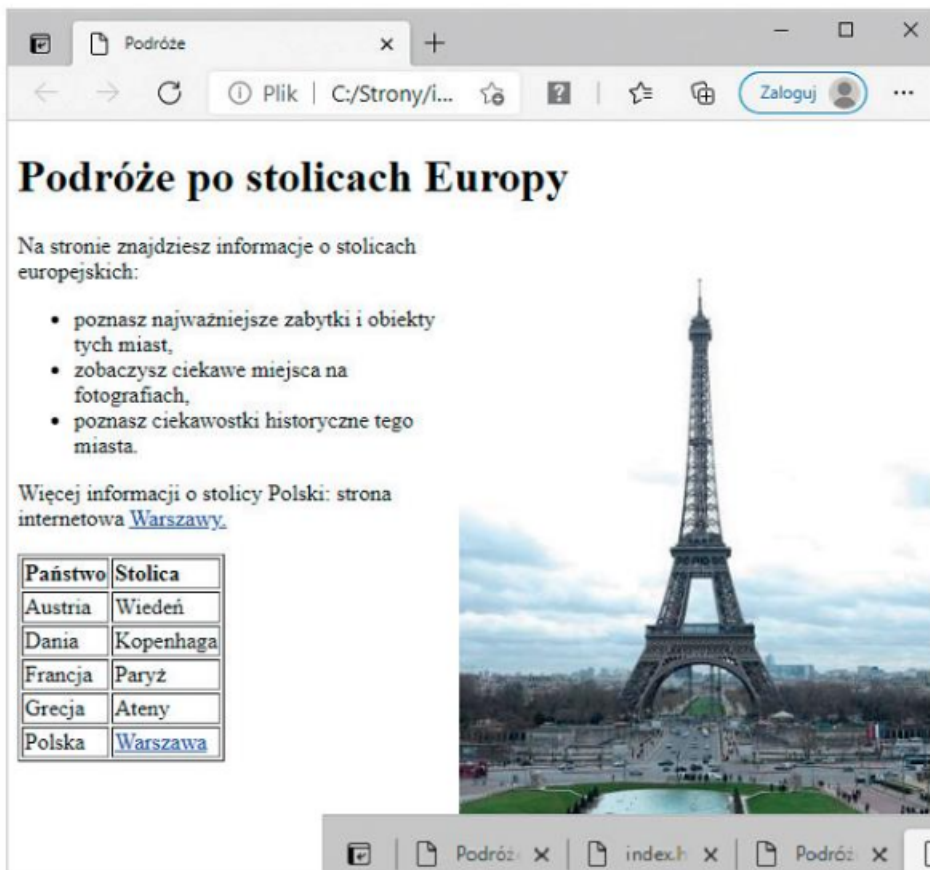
Podróże ×  +

Plik | C:/Strony/i...

Zaloguj

...

# Podróże po stolicach Europy

Na stronie znajdziesz informacje o stolicach europejskich:

- poznasz najważniejsze zabytki i obiekty tych miast,
- zobaczysz ciekawe miejsca na fotografiach,
- poznasz ciekawostki historyczne tego miasta.

Więcej informacji o stolicy Polski: strona internetowa Warszawy.

| Państwo | Stolica |
|---|---|
| Austria | Wiedeń |
| Dania | Kopenhaga |
| Francja | Paryż |
| Grecja | Ateny |
| Polska | Warszawa |

Podróż ×  index.h ×  Podróż ×